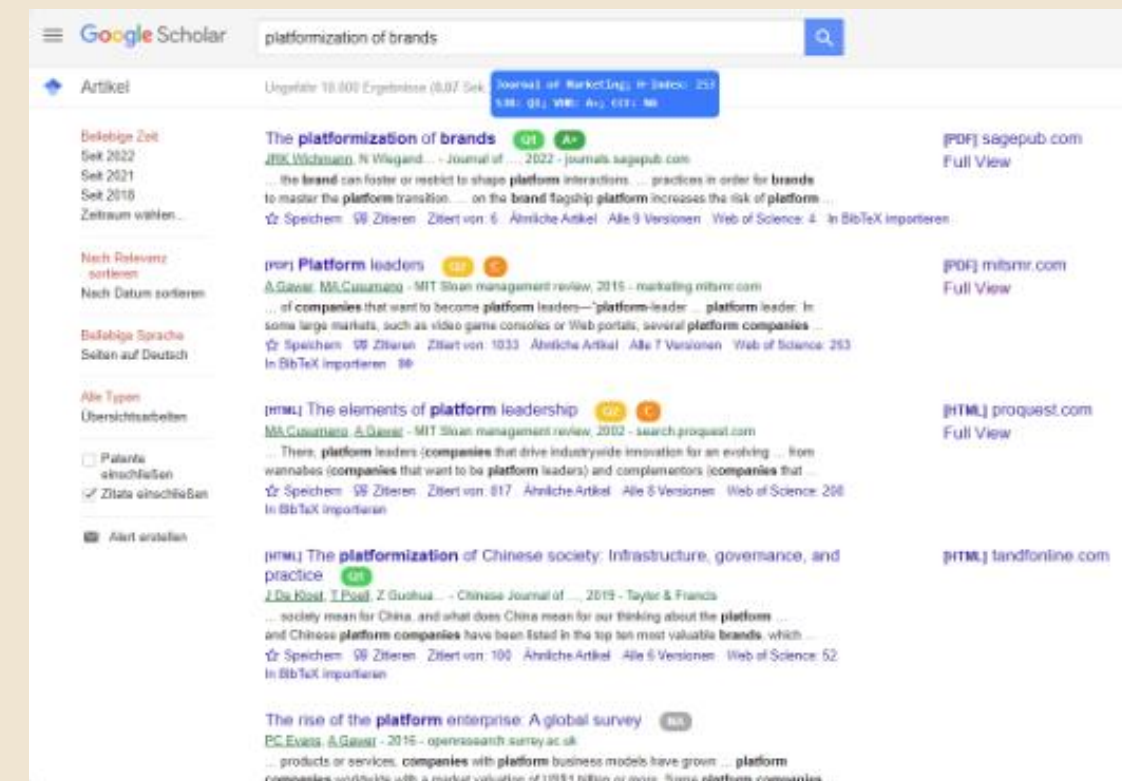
Google Scholar

platformization of brands

Artikel

Ungefähr 10.000 Ergebnisse (0,07 Sek.)

Journal of Marketing; H-Index: 253
SJR: Q1; VHB: A+; CCF: NA

Beliebige Zeit
Seit 2022
Seit 2021
Seit 2018
Zeitraum wählen...

Nach Relevanz sortieren
Nach Datum sortieren

Beliebige Sprache
Seiten auf Deutsch

Alle Typen
Übersichtsarbeiten

Patente einschließen
Zitate einschließen

Alert erstellen

The platformization of brands Q1 A+
JRK Wichmann, N Wiegand... - Journal of ..., 2022 - journals.sagepub.com
... the brand can foster or restrict to shape platform interactions. ... practices in order for brands to master the platform transition. ... on the brand flagship platform increases the risk of platform ...
☆ Speichern 99 Zitieren Zitiert von: 6 Ähnliche Artikel Alle 9 Versionen Web of Science: 4 In BibTeX importieren

[PDF] sagepub.com
Full View

[PDF] Platform leaders Q2 C
A Gawer, MA Cusumano - MIT Sloan management review, 2015 - marketing.mitsmr.com
... of companies that want to become platform leaders—"platform-leader ... platform leader. In some large markets, such as video game consoles or Web portals, several platform companies ...
☆ Speichern 99 Zitieren Zitiert von: 1033 Ähnliche Artikel Alle 7 Versionen Web of Science: 263 In BibTeX importieren 99

[PDF] mitsmr.com
Full View

[HTML] The elements of platform leadership Q2 C
MA Cusumano, A Gawer - MIT Sloan management review, 2002 - search.proquest.com
... There, platform leaders (companies that drive industrywide innovation for an evolving ... from wannabes (companies that want to be platform leaders) and complementors (companies that ...
☆ Speichern 99 Zitieren Zitiert von: 817 Ähnliche Artikel Alle 8 Versionen Web of Science: 200 In BibTeX importieren

[HTML] proquest.com
Full View

[HTML] The platformization of Chinese society: Infrastructure, governance, and practice Q1
J De Kloet, T Poell, Z Guohua... - Chinese Journal of ..., 2019 - Taylor & Francis
... society mean for China, and what does China mean for our thinking about the platform ... and Chinese platform companies have been listed in the top ten most valuable brands, which ...
☆ Speichern 99 Zitieren Zitiert von: 100 Ähnliche Artikel Alle 6 Versionen Web of Science: 52 In BibTeX importieren

[HTML] tandfonline.com

The rise of the platform enterprise: A global survey NA
PC Evans, A Gawer - 2016 - openresearch.surrey.ac.uk
... products or services, companies with platform business models have grown ... platform companies worldwide with a market valuation of US$1 billion or more. Some platform companies ...